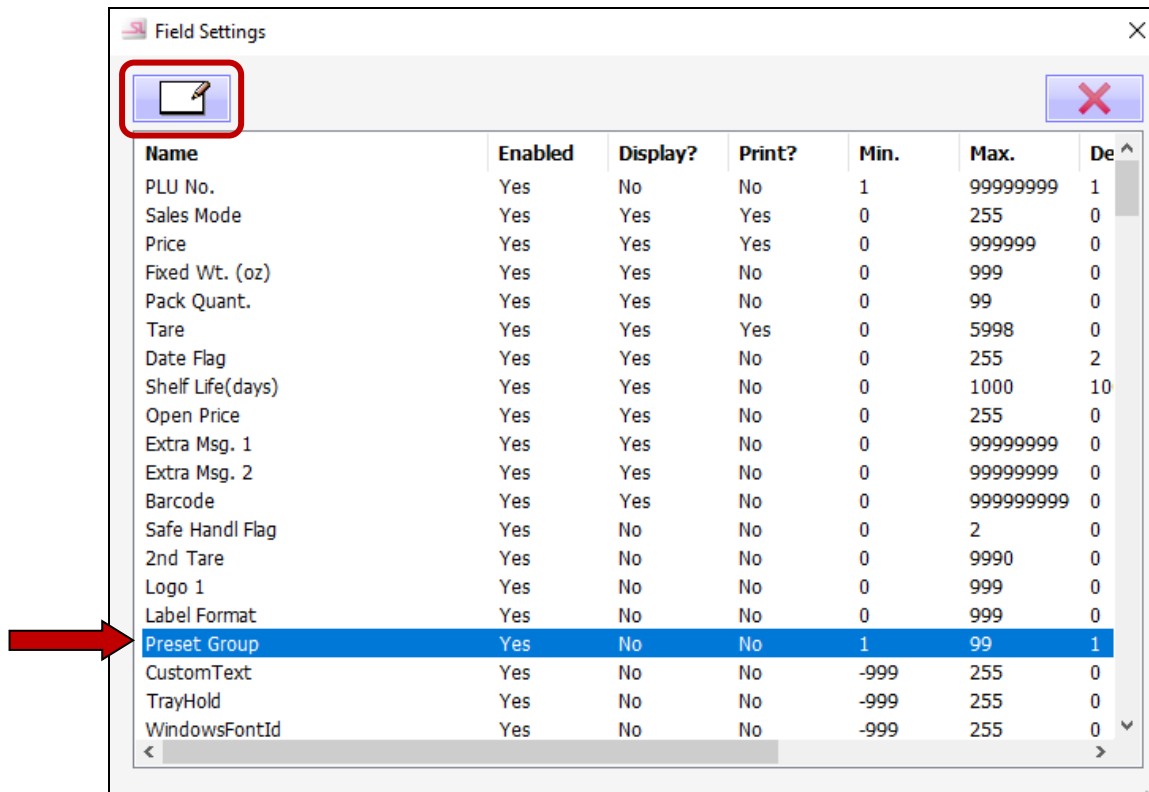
Field Settings

| Name | Enabled | Display? | Print? | Min. | Max. | De |
|---|---|---|---|---|---|---|
| PLU No. | Yes | No | No | 1 | 99999999 | 1 |
| Sales Mode | Yes | Yes | Yes | 0 | 255 | 0 |
| Price | Yes | Yes | Yes | 0 | 999999 | 0 |
| Fixed Wt. (oz) | Yes | Yes | No | 0 | 999 | 0 |
| Pack Quant. | Yes | Yes | No | 0 | 99 | 0 |
| Tare | Yes | Yes | Yes | 0 | 5998 | 0 |
| Date Flag | Yes | Yes | No | 0 | 255 | 2 |
| Shelf Life(days) | Yes | Yes | No | 0 | 1000 | 10 |
| Open Price | Yes | Yes | No | 0 | 255 | 0 |
| Extra Msg. 1 | Yes | Yes | No | 0 | 99999999 | 0 |
| Extra Msg. 2 | Yes | Yes | No | 0 | 99999999 | 0 |
| Barcode | Yes | Yes | No | 0 | 999999999 | 0 |
| Safe Handl Flag | Yes | No | No | 0 | 2 | 0 |
| 2nd Tare | Yes | No | No | 0 | 9990 | 0 |
| Logo 1 | Yes | No | No | 0 | 999 | 0 |
| Label Format | Yes | No | No | 0 | 999 | 0 |
| Preset Group | Yes | No | No | 1 | 99 | 1 |
| CustomText | Yes | No | No | -999 | 255 | 0 |
| TrayHold | Yes | No | No | -999 | 255 | 0 |
| WindowsFontId | Yes | No | No | -999 | 255 | 0 |